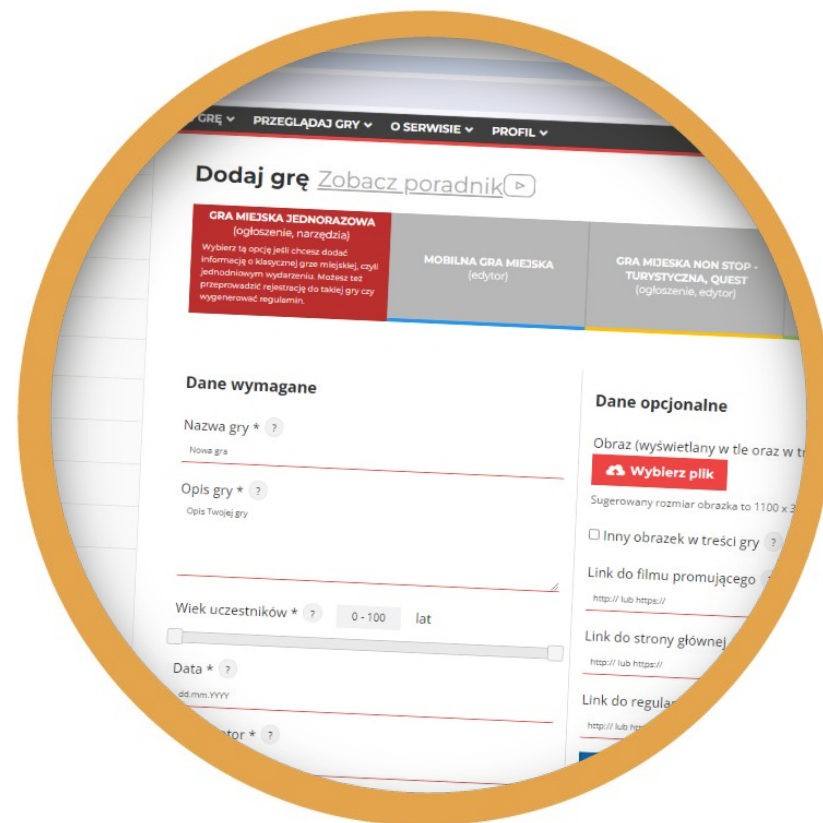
GRĘ PRZEGLĄDAJ GRY O SERWISIE PROFIL

Dodaj grę Zobacz poradnik

GRA MIEJSKA JEDNORAZOWA
(ogłoszenie, narzędzia)
Wybierz tą opcję jeśli chcesz dodać informację o klasycznej grze miejskiej, czyli jednodniowym wydarzeniu. Możesz też przeprowadzić rejestrację do takiej gry czy wygenerować regulamin.

MOBILNA GRA MIEJSKA
(edytor)

GRA MIEJSKA NON STOP - TURYSTYCZNA, QUEST
(ogłoszenie, edytor)

Dane wymagane

Nazwa gry * ?
Nowa gra

Opis gry * ?
Opis Twojej gry

Wiek uczestników * ? 0 - 100 lat

Data * ?
dd.mm.YYYY

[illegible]ator * ?

Dane opcjonalne

Obraz (wyświetlany w tle oraz w t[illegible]

Wybierz plik

Sugerowany rozmiar obrazka to 1100 x 3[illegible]

Inny obrazek w treści gry ?

Link do filmu promującego
http:// lub https://

Link do strony głównej
http:// lub https://

Link do regula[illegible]
http:// lub h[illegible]